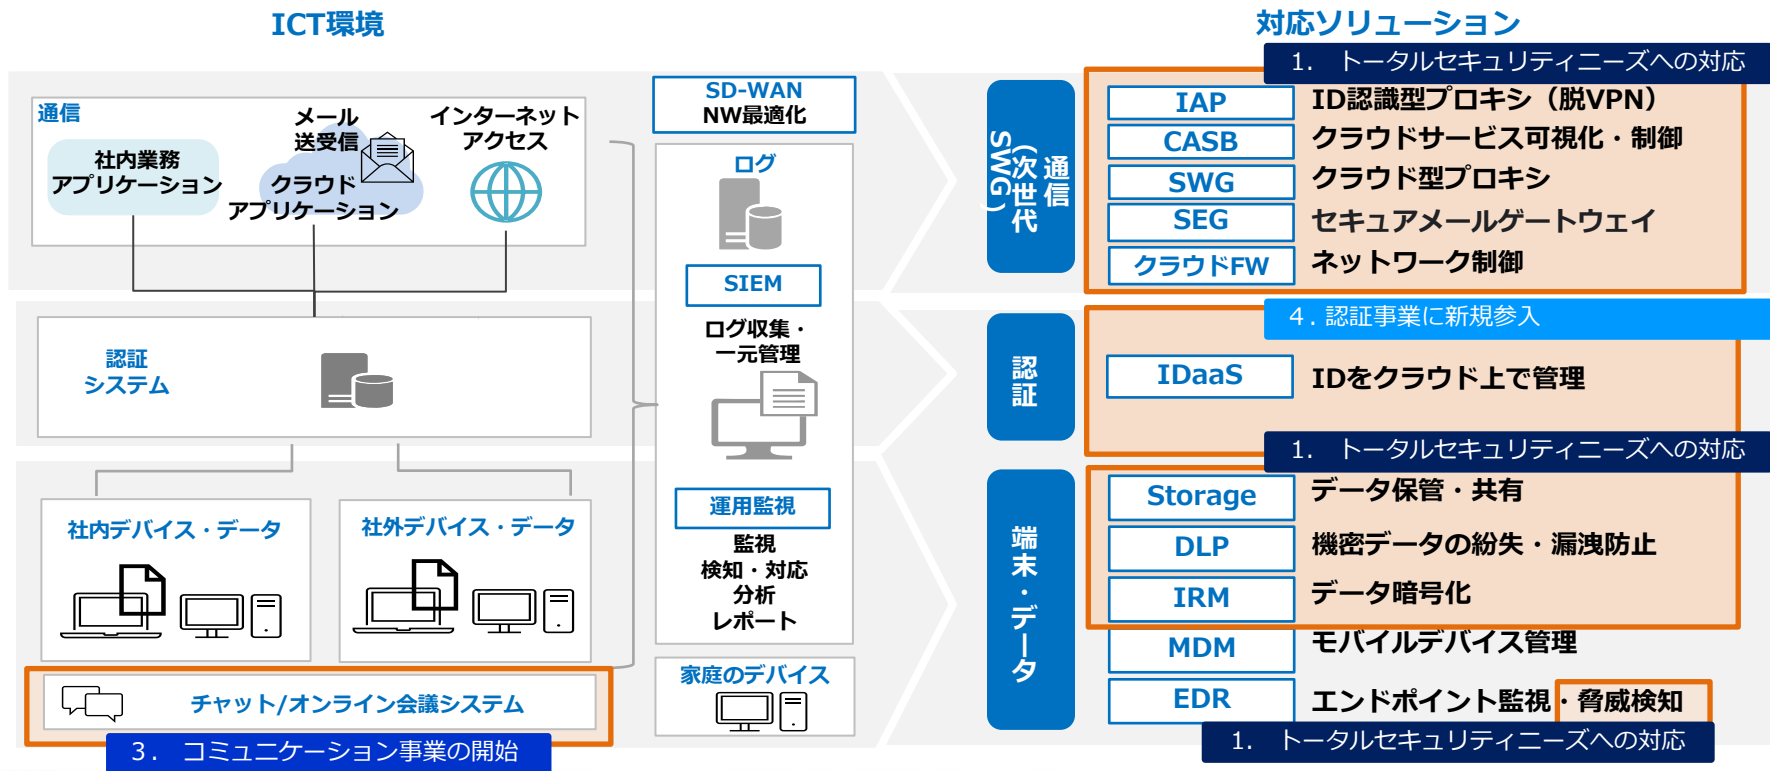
ICT環境

対応ソリューション

1. トータルセキュリティニーズへの対応

通信

メール送受信

インターネットアクセス

社内業務アプリケーション

クラウドアプリケーション

SD-WAN NW最適化

ログ

SIEM

ログ収集・一元管理

運用監視

監視 検知・対応 分析 レポート

家庭のデバイス

認証システム

社内デバイス・データ

社外デバイス・データ

チャット/オンライン会議システム

3. コミュニケーション事業の開始

通信（次世代SWG）

IAP ID認識型プロキシ（脱VPN）

CASB クラウドサービス可視化・制御

SWG クラウド型プロキシ

SEG セキュアメールゲートウェイ

クラウドFW ネットワーク制御

4. 認証事業に新規参入

認証

IDaaS IDをクラウド上で管理

1. トータルセキュリティニーズへの対応

端末・データ

Storage データ保管・共有

DLP 機密データの紛失・漏洩防止

IRM データ暗号化

MDM モバイルデバイス管理

EDR エンドポイント監視・脅威検知

1. トータルセキュリティニーズへの対応